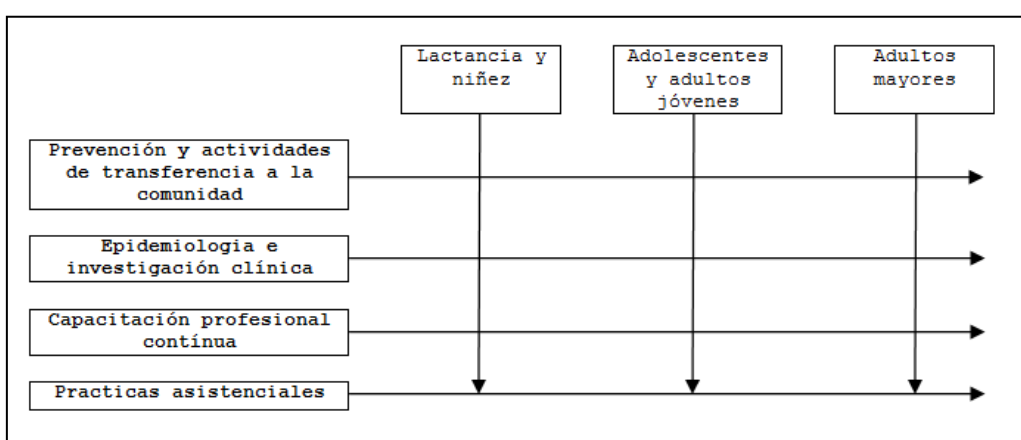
Lactancia y niñez

Adolescentes y adultos jóvenes

Adultos mayores

Prevención y actividades de transferencia a la comunidad

Epidemiologia e investigación clínica

Capacitación profesional contínua

Practicas asistenciales